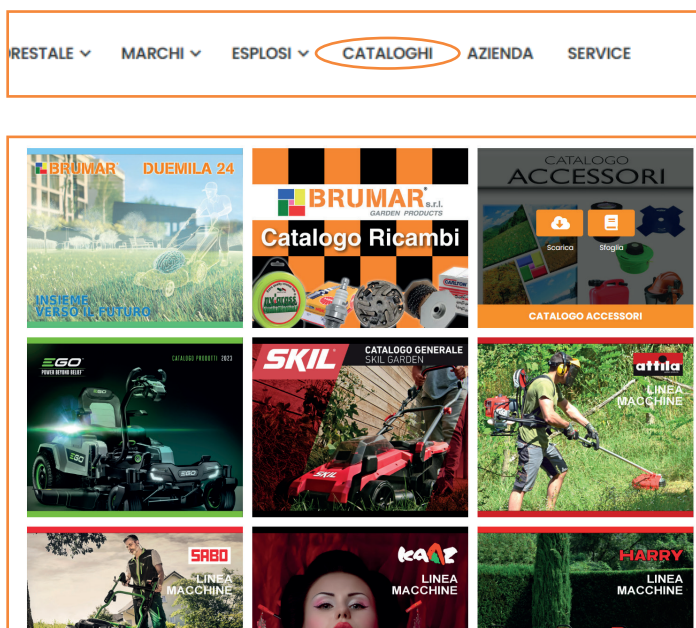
RESTALE MARCHI ESPLOSI CATALOGHI AZIENDA SERVICE

BRUMAR DUEMILA 24
INSIEME VERSO IL FUTURO

BRUMAR s.r.l. GARDEN PRODUCTS
Catalogo Ricambi

CATALOGO ACCESSORI
Scarica Sfoglia
CATALOGO ACCESSORI

EGO POWER BEYOND BELIEF
CATALOGO PRODOTTI 2023

SKIL
CATALOGO GENERALE SKIL GARDEN

attila
LINEA MACCHINE

SABO
LINEA MACCHINE

KAAZ
LINEA MACCHINE

HARRY
LINEA MACCHINE